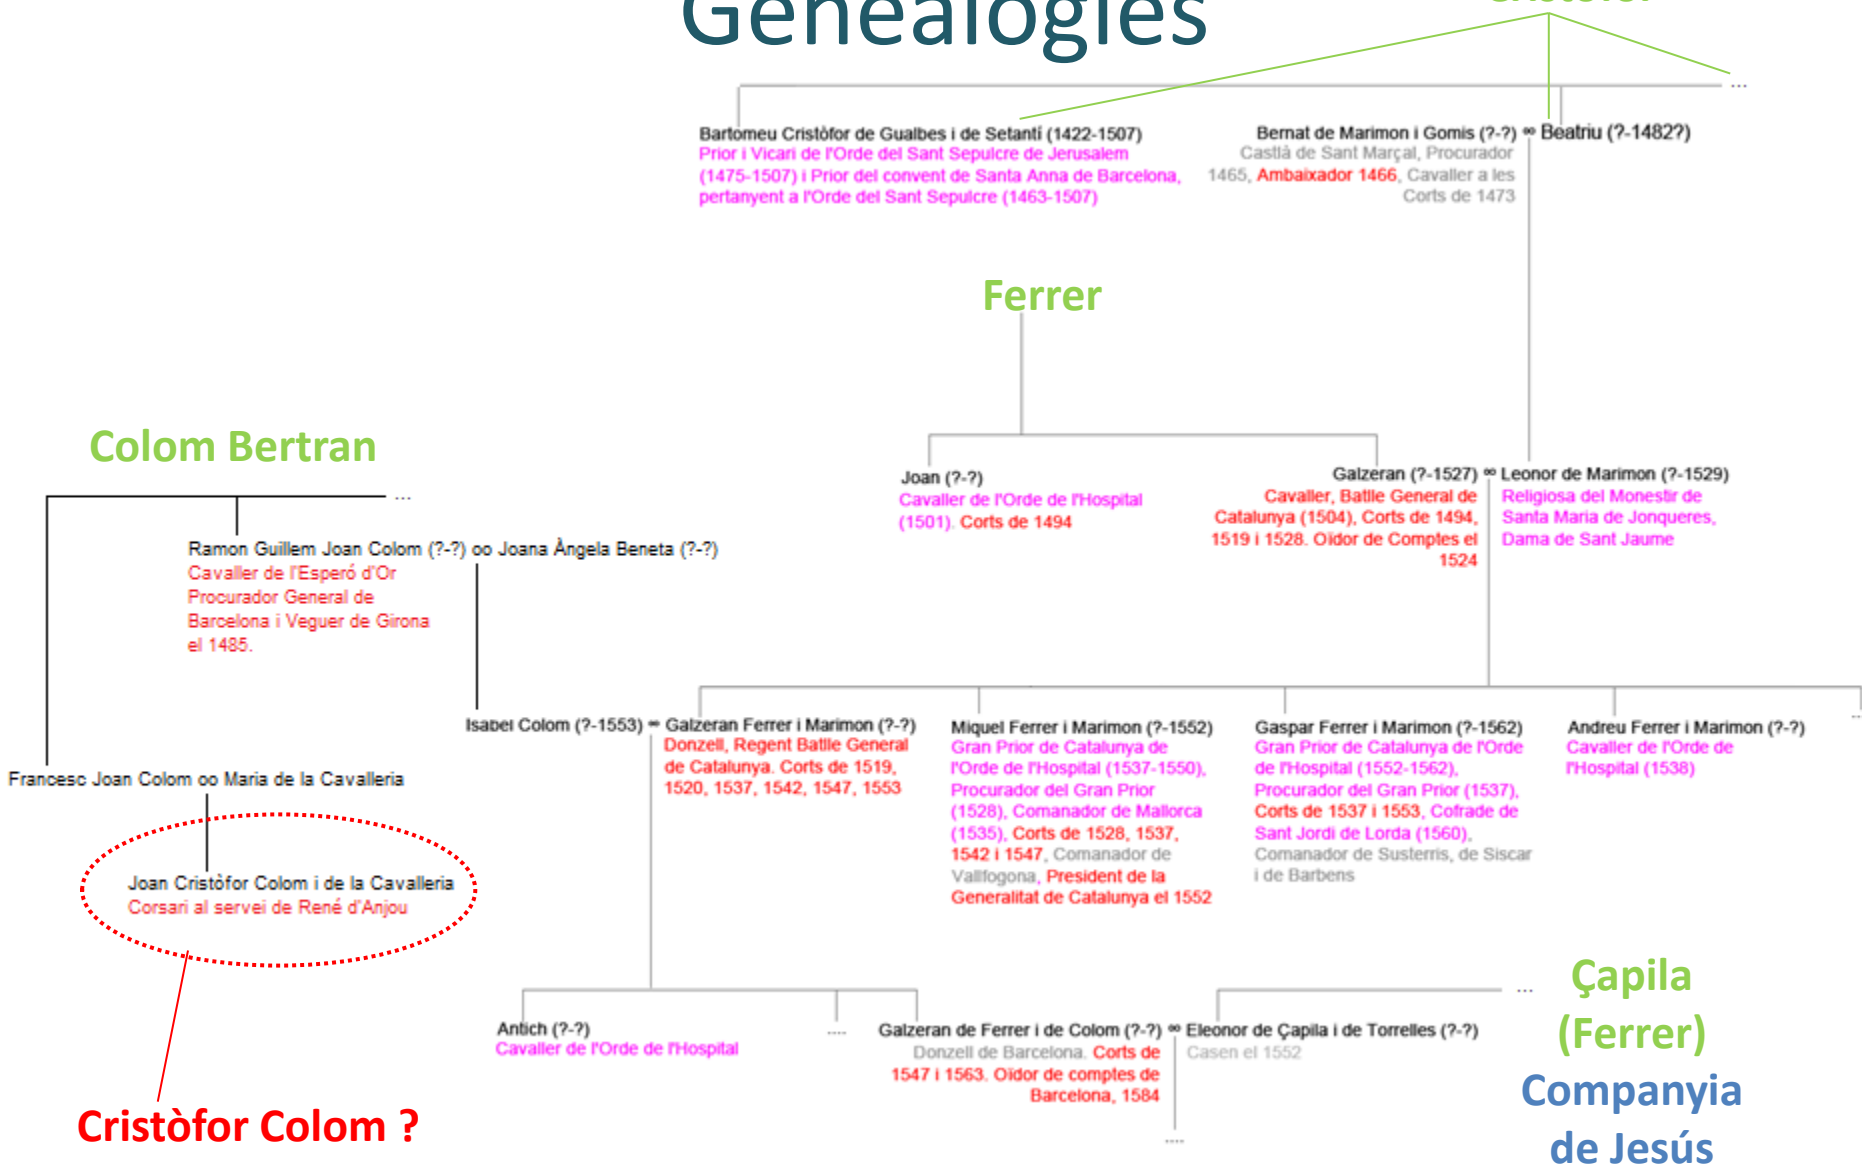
Genealogies

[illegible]

...

Bartomeu Cristòfor de Gualbes i de Setantí (1422-1507)
Prior i Vicari de l'Orde del Sant Sepulcre de Jerusalem (1475-1507) i Prior del convent de Santa Anna de Barcelona, pertanyent a l'Orde del Sant Sepulcre (1463-1507)

Bernat de Marimon i Gomis (?-?) ∞ Beatriu (?-1482?)
Castlà de Sant Marçal, Procurador 1465, Ambaixador 1466, Cavaller a les Corts de 1473

Ferrer

Colom Bertran

...

Joan (?-?)
Cavaller de l'Orde de l'Hospital (1501). Corts de 1494

Galzeran (?-1527) ∞ Leonor de Marimon (?-1529)
Cavaller, Batlle General de Catalunya (1504), Corts de 1494, 1519 i 1528. Oïdor de Comptes el 1524

Religiosa del Monestir de Santa Maria de Jonqueres, Dama de Sant Jaume

Ramon Guillem Joan Colom (?-?) oo Joana Àngela Beneta (?-?)
Cavaller de l'Esperó d'Or Procurador General de Barcelona i Veguer de Girona el 1485.

Isabel Colom (?-1553) ∞ Galzeran Ferrer i Marimon (?-?)
Donzell, Regent Batlle General de Catalunya. Corts de 1519, 1520, 1537, 1542, 1547, 1553

Miquel Ferrer i Marimon (?-1552)
Gran Prior de Catalunya de l'Orde de l'Hospital (1537-1550), Procurador del Gran Prior (1528), Comanador de Mallorca (1535), Corts de 1528, 1537, 1542 i 1547, Comanador de Vallfogona, President de la Generalitat de Catalunya el 1552

Gaspar Ferrer i Marimon (?-1562)
Gran Prior de Catalunya de l'Orde de l'Hospital (1552-1562), Procurador del Gran Prior (1537), Corts de 1537 i 1553, Cofrade de Sant Jordi de Lorda (1560), Comanador de Susterris, de Siscar i de Barbens

Andreu Ferrer i Marimon (?-?)
Cavaller de l'Orde de l'Hospital (1538)

...

Francesc Joan Colom oo Maria de la Cavalleria

Joan Cristòfor Colom i de la Cavalleria
Corsari al servei de René d'Anjou

Çapila (Ferrer)

Companyia de Jesús

...

Antich (?-?)
Cavaller de l'Orde de l'Hospital

....

Galzeran de Ferrer i de Colom (?-?) ∞ Eleonor de Çapila i de Torrelles (?-?)
Donzell de Barcelona. Corts de 1547 i 1563. Oïdor de comptes de Barcelona, 1584

Casen el 1552

....

Cristòfor Colom ?